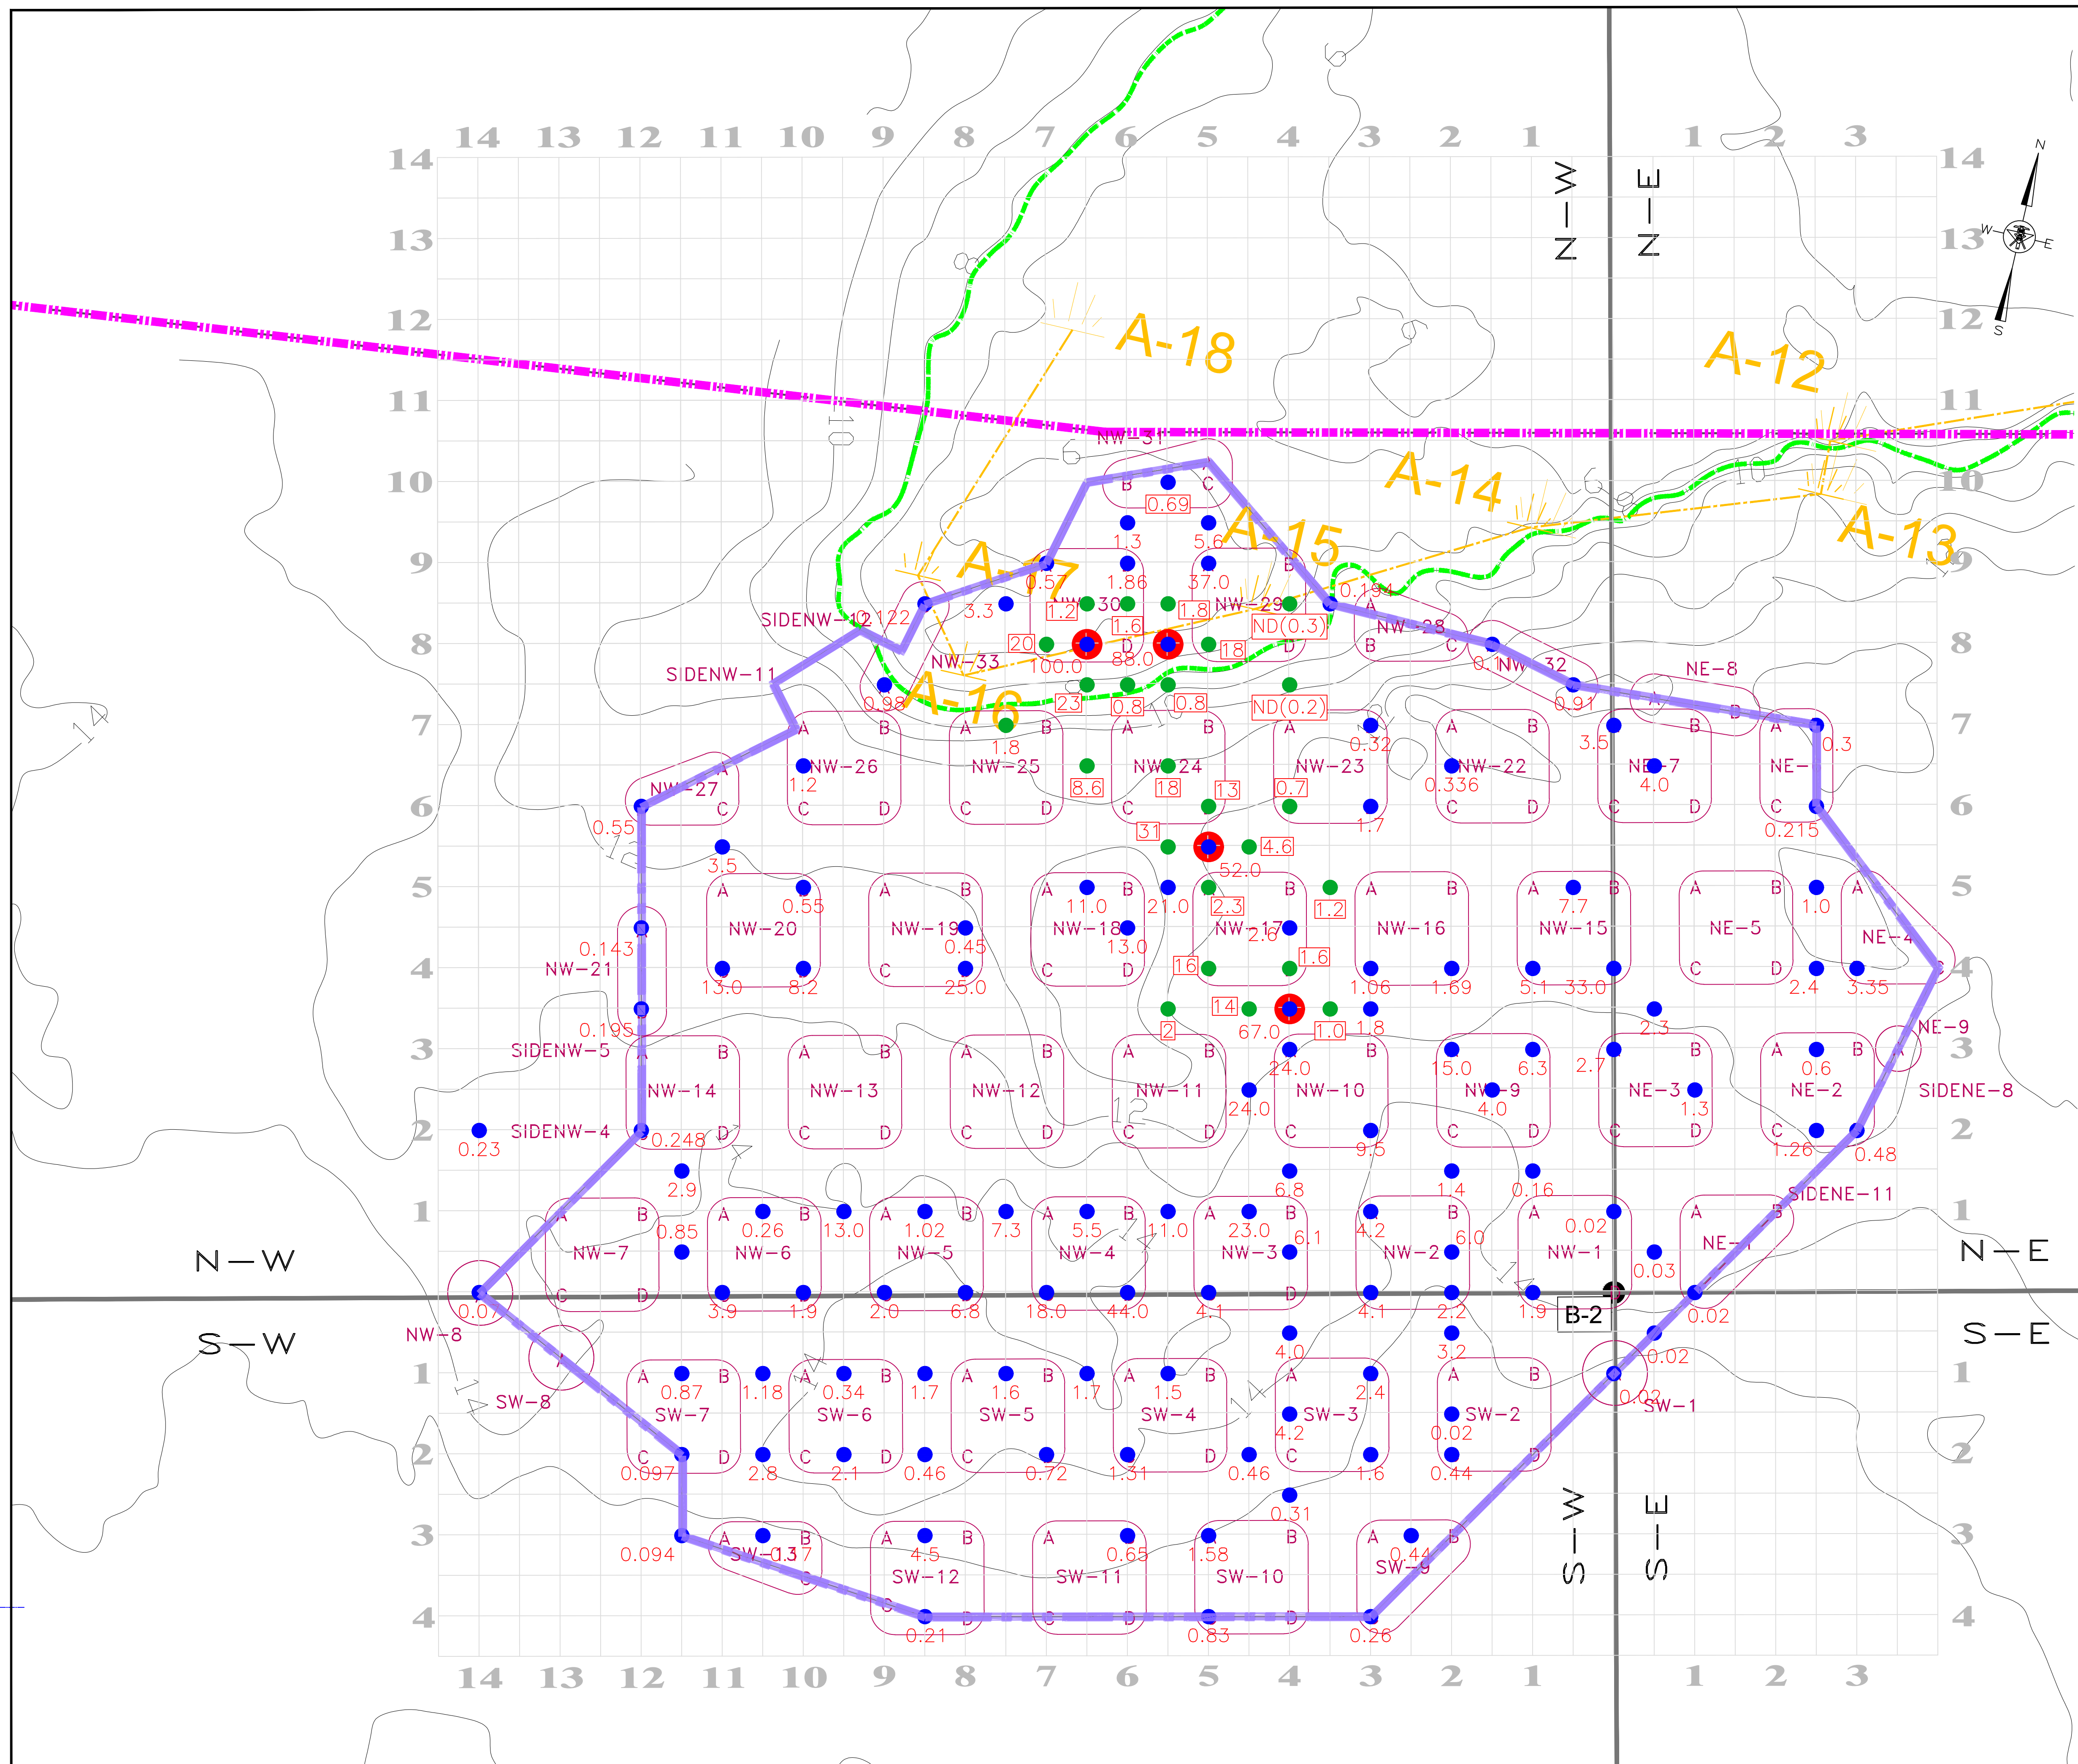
14 13 12 11 10 9 8 7 6 5 4 3 2 1 1 2 3

14
13
12
11
10
9
8
7
6
5
4
3
2
1

N—W N—E

A-18
A-12
A-14
A-13
A-15
A-17
A-16

NW-31
0.69
1.3
5.6
0.57
1.86
37.0
3.3
SIDENW-12
0.122
1.2
NW-30
1.8
NW-29
0.194
1.6
ND(0.3)
NW-28
20
100.0
88.0
18
NW-33
0.1
NW-32
SIDENW-11
0.98
23
0.8
0.8
ND(0.2)
0.91
NE-8
1.8
NW-25
NW-24
NW-23
0.32
NW-22
0.336
3.5
NE-7
4.0
0.3
NE-
NW-26
1.2
NW-27
8.6
18
13
0.7
1.7
0.215
0.55
31
4.6
3.5
52.0
NW-20
0.55
NW-19
0.45
11.0
NW-18
13.0
21.0
2.3
NW-17
2.6
1.2
NW-16
7.7
NW-15
1.0
NE-5
NE-4
0.143
NW-21
13.0
8.2
25.0
16
1.6
1.06
1.69
5.1
33.0
2.4
3.35
14
67.0
1.0
1.8
2
0.195
SIDENW-5
2.3
NE-9
NW-14
NW-13
NW-12
NW-11
24.0
NW-10
15.0
6.3
NW-9
4.0
2.7
NE-3
1.3
0.6
NE-2
SIDENE-8
0.23
SIDENW-4
0.248
24.0
9.5
1.26
0.48
2.9
6.8
1.4
0.16
SIDENE-11
0.85
0.26
NW-6
13.0
1.02
NW-5
7.3
5.5
NW-4
11.0
23.0
NW-3
6.1
4.2
NW-2
6.0
0.02
NW-1
NE-1
NW-7
0.03
3.9
1.9
2.0
6.8
18.0
44.0
4.1
4.1
2.2
1.9
B-2
0.02
0.0
NW-8
4.0
3.2
0.02
SW-8
0.87
SW-7
1.18
0.34
SW-6
1.7
1.6
SW-5
1.7
1.5
SW-4
SW-3
4.2
2.4
SW-2
0.02
0.02
SW-1
0.097
2.8
2.1
0.46
0.72
1.31
0.46
1.6
0.44
0.31
0.094
SW-13
0.37
4.5
SW-12
0.65
SW-11
1.58
SW-10
0.44
SW-9
0.21
0.83
0.26

N—W
S—W
N—E
S—E
S—W S—E

14 13 12 11 10 9 8 7 6 5 4 3 2 1 1 2 3